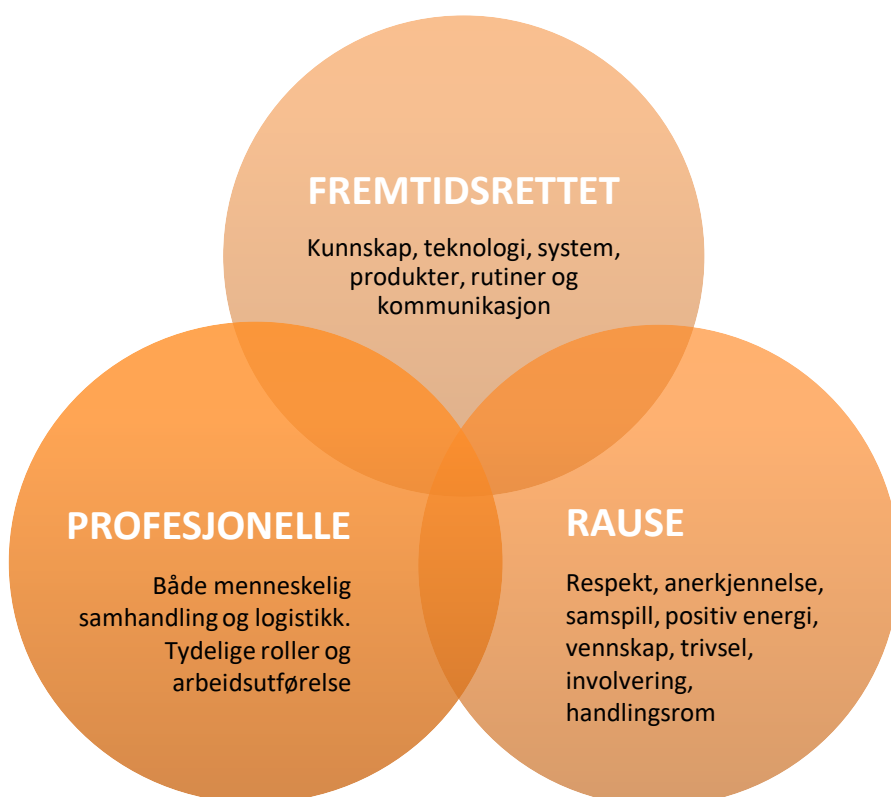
FREMTIDSRETTET

Kunnskap, teknologi, system, produkter, rutiner og kommunikasjon

PROFESJONELLE

Både menneskelig samhandling og logistikk. Tydelige roller og arbeidsutførelse

RAUSE

Respekt, anerkjennelse, samspill, positiv energi, vennskap, trivsel, involvering, handlingsrom